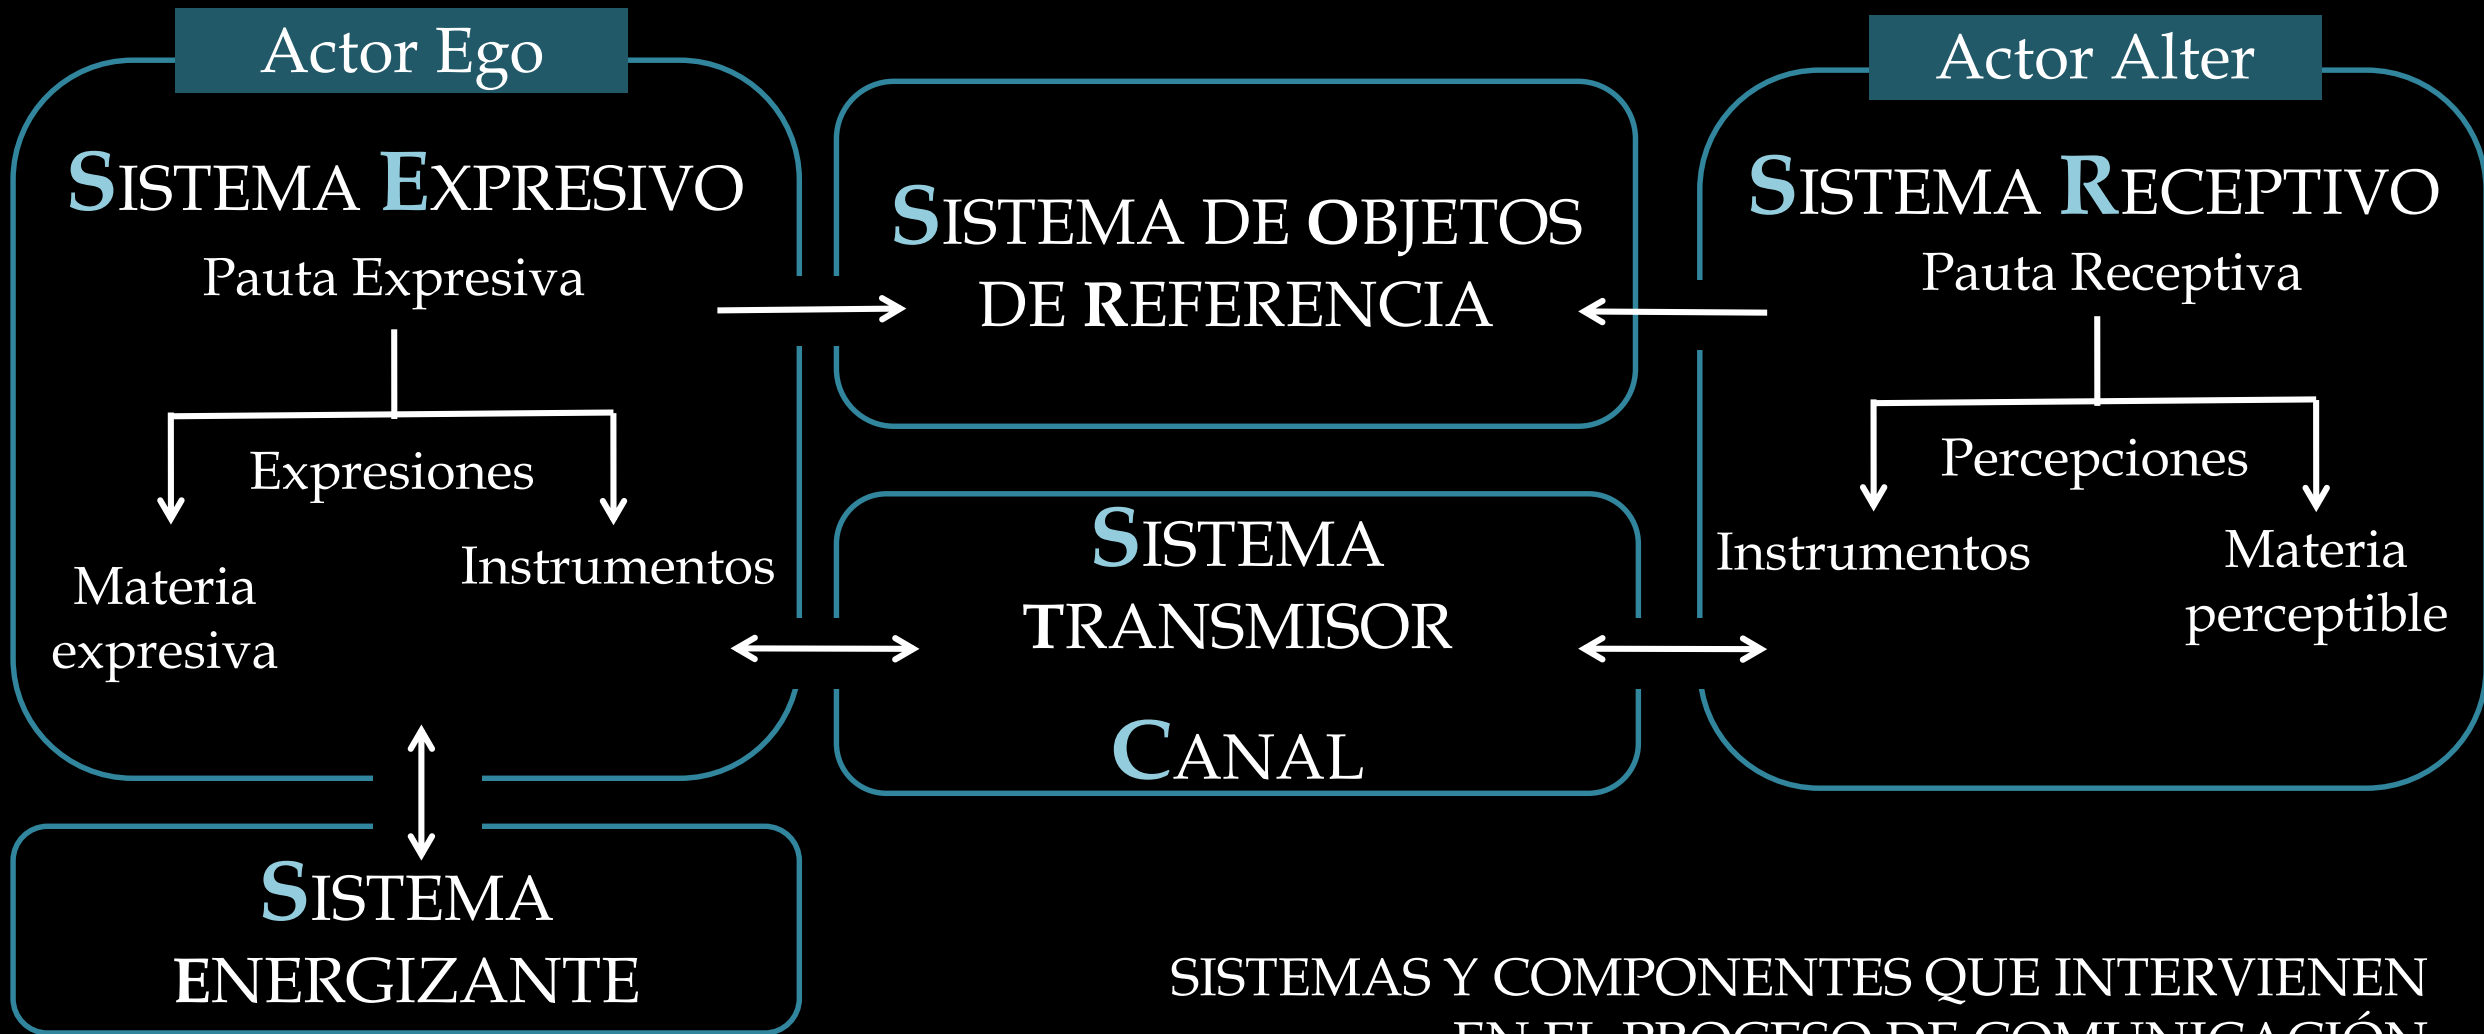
Actor Ego

SISTEMA EXPRESIVO

Pauta Expresiva

Expresiones

Materia expresiva

Instrumentos

SISTEMA DE OBJETOS DE REFERENCIA

SISTEMA TRANSMISOR

CANAL

Actor Alter

SISTEMA RECEPTIVO

Pauta Receptiva

Percepciones

Instrumentos

Materia perceptible

SISTEMA ENERGIZANTE

SISTEMAS Y COMPONENTES QUE INTERVIENEN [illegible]